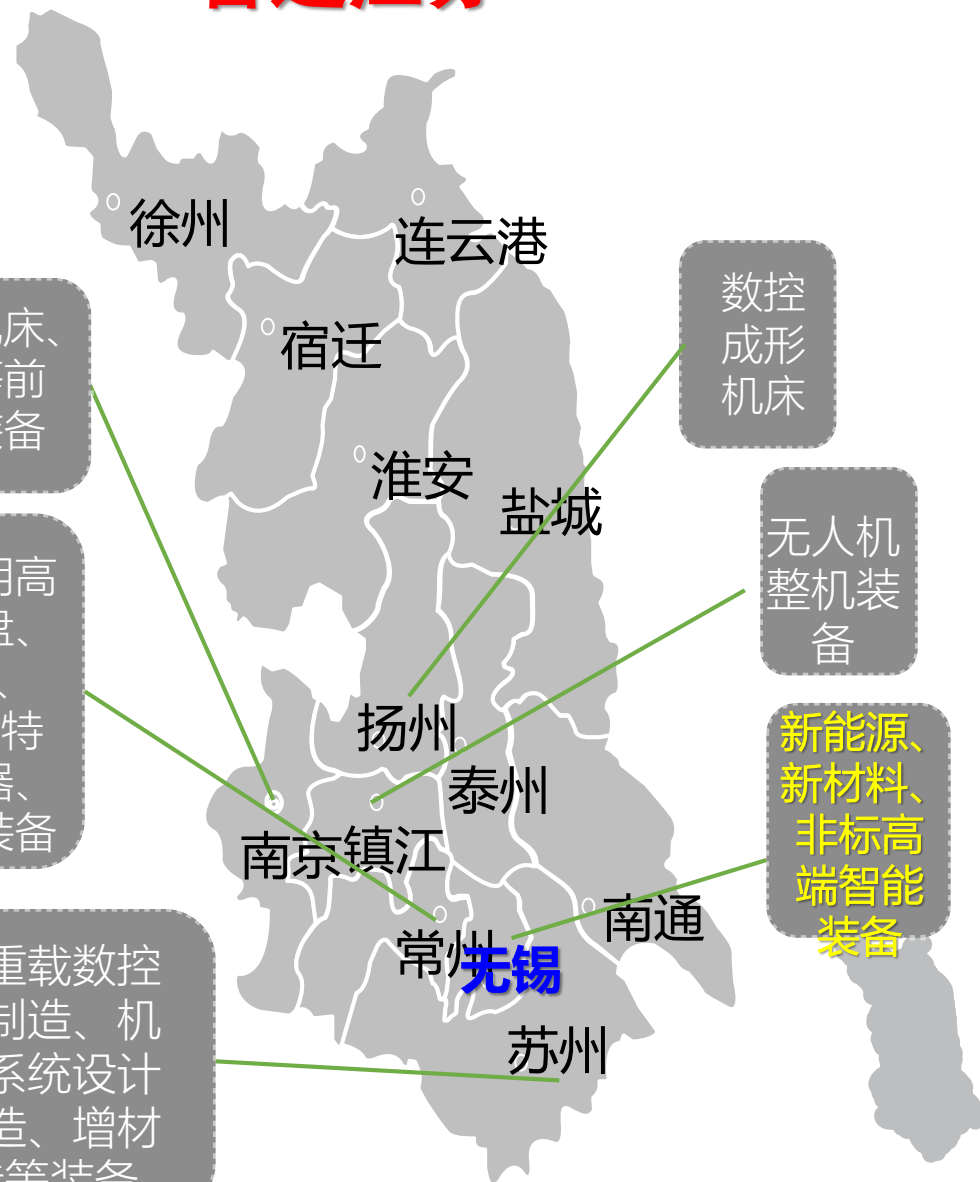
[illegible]

徐州

连云港

宿迁

淮安

盐城

扬州

泰州

南京

镇江

常州

无锡

南通

苏州

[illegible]床、
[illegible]前
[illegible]备

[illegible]用高
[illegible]、
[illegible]、
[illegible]特
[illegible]器、
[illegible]装备

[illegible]重载数控
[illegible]制造、机
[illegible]系统设计
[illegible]造、增材
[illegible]

数控
成形
机床

无人机
整机装
备

新能源、
新材料、
非标高
端智能
装备